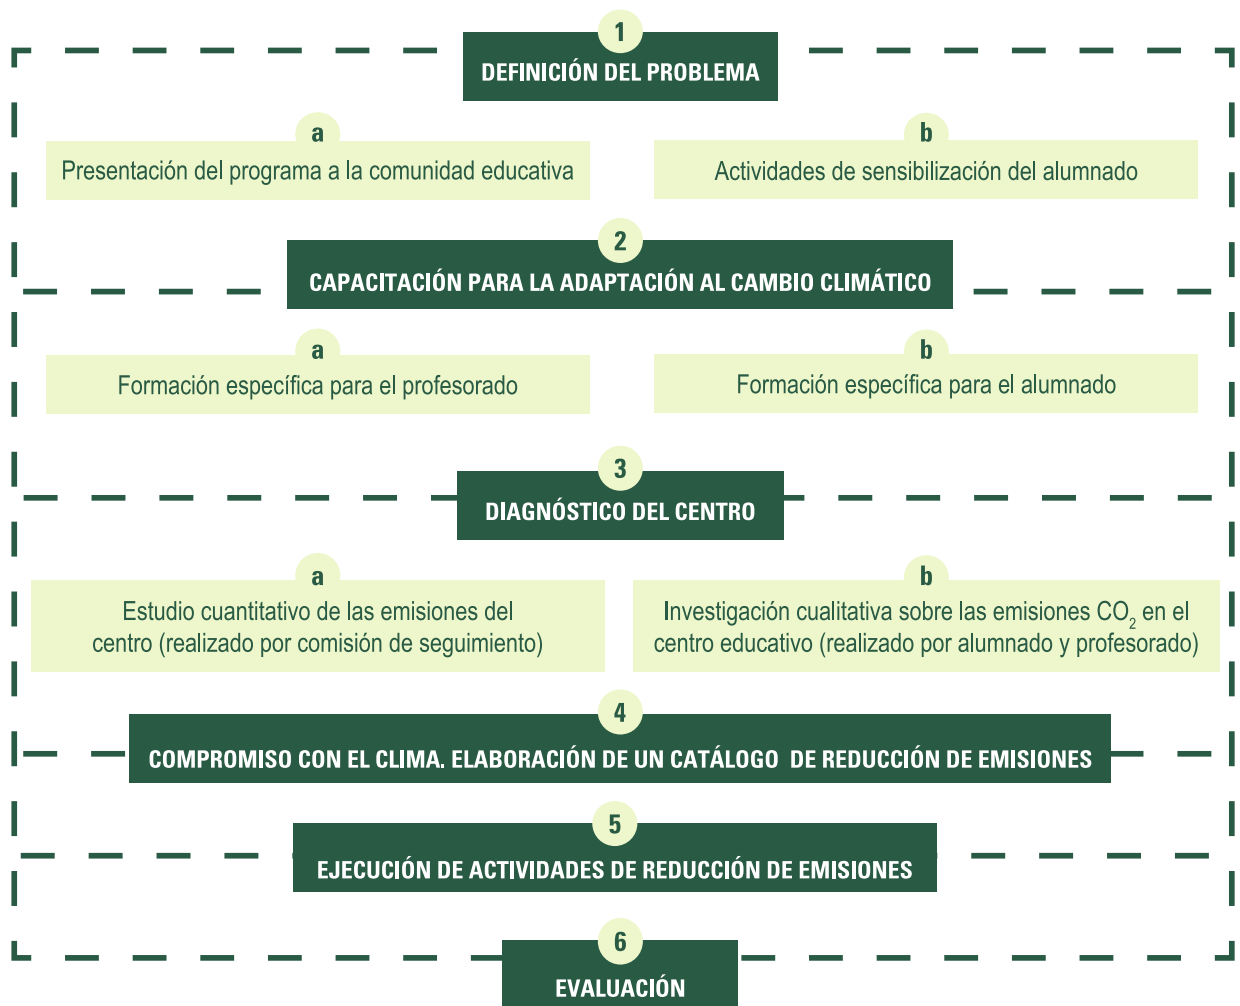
1
DEFINICIÓN DEL PROBLEMA

a
Presentación del programa a la comunidad educativa

b
Actividades de sensibilización del alumnado

2
CAPACITACIÓN PARA LA ADAPTACIÓN AL CAMBIO CLIMÁTICO

a
Formación específica para el profesorado

b
Formación específica para el alumnado

3
DIAGNÓSTICO DEL CENTRO

a
Estudio cuantitativo de las emisiones del centro (realizado por comisión de seguimiento)

b
Investigación cualitativa sobre las emisiones $CO_2$ en el centro educativo (realizado por alumnado y profesorado)

4
COMPROMISO CON EL CLIMA. ELABORACIÓN DE UN CATÁLOGO DE REDUCCIÓN DE EMISIONES

5
EJECUCIÓN DE ACTIVIDADES DE REDUCCIÓN DE EMISIONES

6
EVALUACIÓN